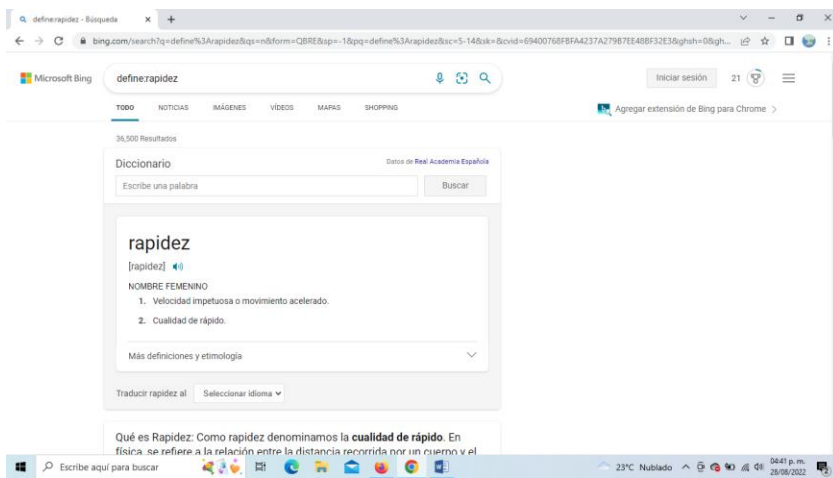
define:rapidez - Búsqueda × +

bing.com/search?q=define%3Arapidez&qs=n&form=QBRE&sp=-1&pq=define%3Arapidez&sc=5-14&sk=&cvid=69400768FBFA4237A279B7EE48BF32E3&ghsh=0&gh...

Microsoft Bing define:rapidez

Iniciar sesión 21

TODO NOTICIAS IMÁGENES VÍDEOS MAPAS SHOPPING

Agregar extensión de Bing para Chrome >

36,500 Resultados

Diccionario

Datos de Real Academia Española

Escribe una palabra

Buscar

rapidez

[rapidez]

NOMBRE FEMENINO

1. Velocidad impetuosa o movimiento acelerado.

2. Cualidad de rápido.

Más definiciones y etimología

Traducir rapidez al Seleccionar idioma

Qué es Rapidez: Como rapidez denominamos la **cualidad de rápido**. En física, se refiere a la relación entre la distancia recorrida por un cuerpo y el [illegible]

Escribe aquí para buscar

23°C Nublado 04:41 p. m. 28/08/2022